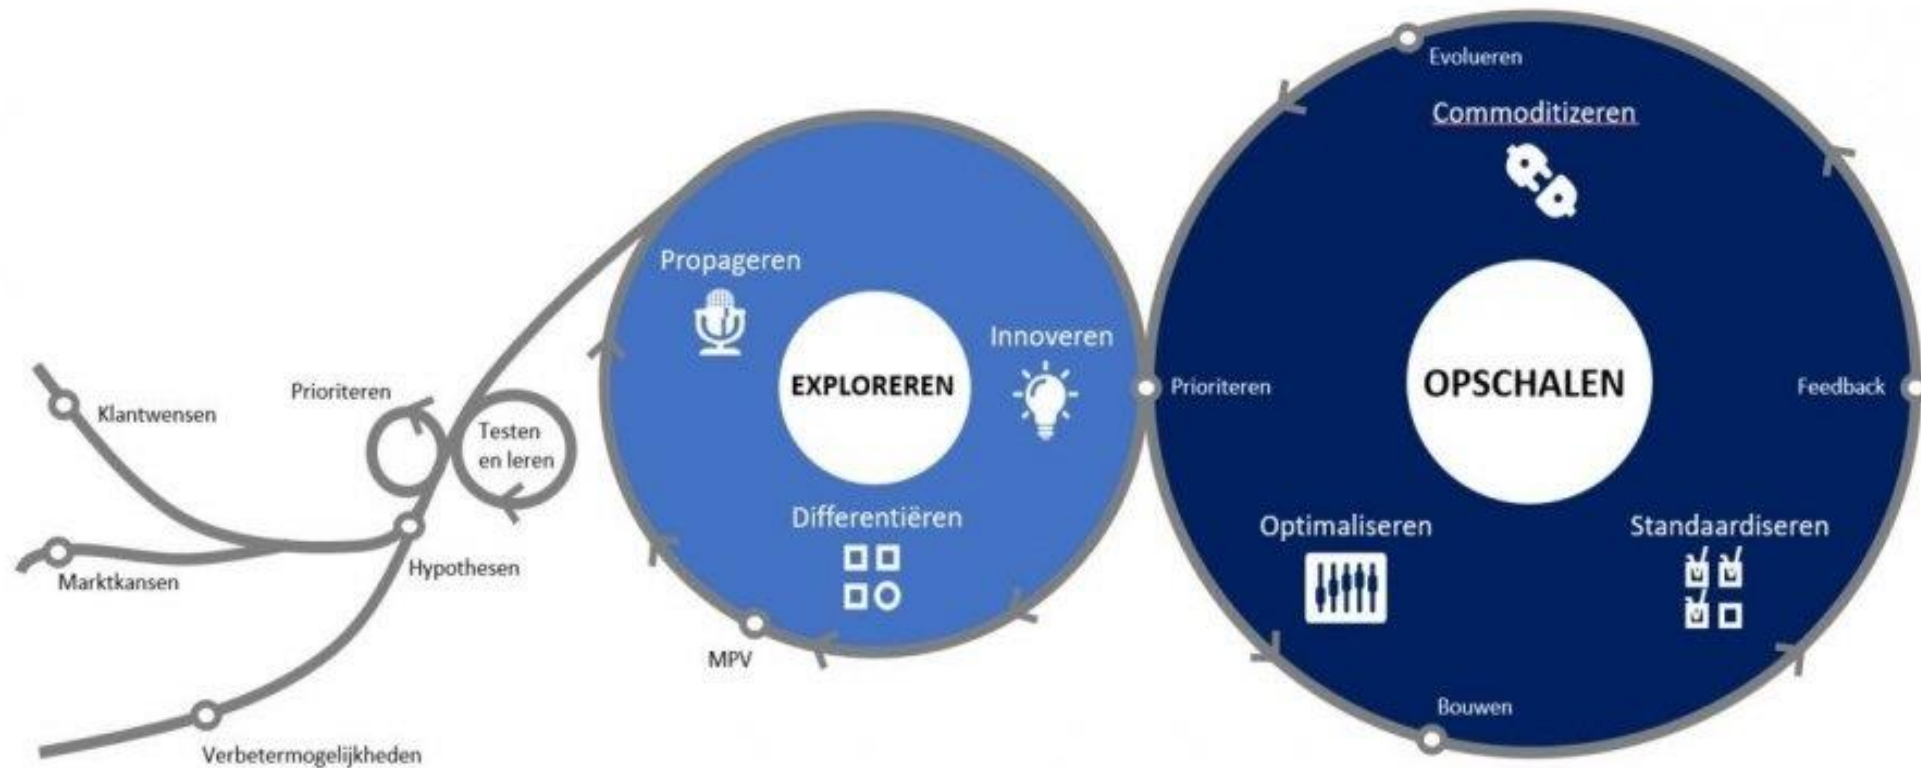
Klantwensen

Marktkansen

Verbetermogelijkheden

Prioriteren

Testen en leren

Hypothesen

Propageren

EXPLOREREN

Innoveren

Differentiëren

MPV

Evolueren

Commoditizeren

Prioriteren

OPSCHALEN

Feedback

Optimaliseren

Standaardiseren

Bouwen